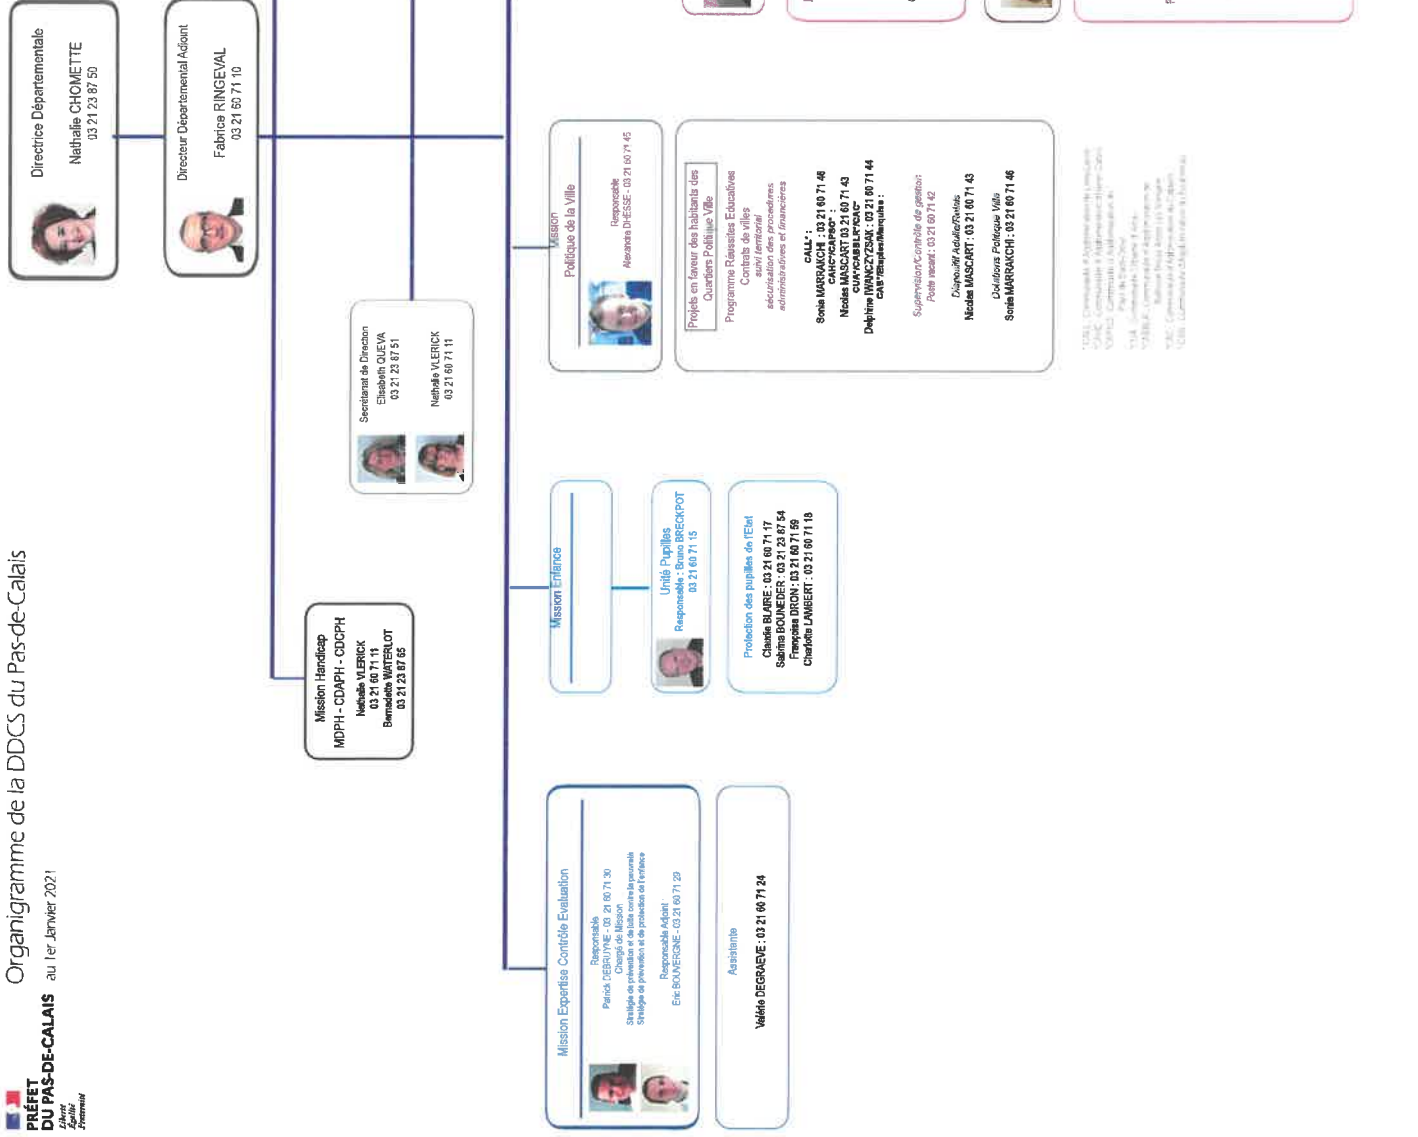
PRÉFET DU PAS-DE-CALAIS
Liberté Égalité Fraternité

Organigramme de la DDCS du Pas-de-Calais
au 1er Janvier 2021

Directrice Départementale
Nathalie CHOMETTE
03 21 23 87 50

Directeur Départemental Adjoint
Fabrice RINGEVAL
03 21 60 71 10

Secrétariat de Direction
Elisabeth QUEVA
03 21 23 87 51
Nathalie VLERICK
03 21 60 71 11

Mission Handicap
MDPH - CDAPH - CDCPH
Nathalie VLERICK
03 21 60 71 11
Bernadette WATERLOT
03 21 23 87 65

Mission Expertise Contrôle Evaluation
Responsable
Patrick DEBRUYNE - 03 21 60 71 30
Chargé de Mission
Stratégie de prévention et de lutte contre la pauvreté
Stratégie de prévention et de protection de l'enfance
Responsable Adjoint
Eric BOUVERGNE - 03 21 60 71 29

Assistante
Valérie DEGRAEVE : 03 21 60 71 24

Mission Enfance

Unité Pupilles
Responsable : Bruno BRECKPOT
03 21 60 71 15

Protection des pupilles de l'Etat
Claudie BLAIRE : 03 21 60 71 17
Sabrina BOUNEDER : 03 21 23 87 54
Françoise DRON : 03 21 60 71 59
Charlotte LAMBERT : 03 21 60 71 18

Mission Politique de la Ville
Responsable
Alexandre DHESSE - 03 21 60 71 45

Projets en faveur des habitants des Quartiers Politique Ville
Programme Réussites Educatives
Contrats de villes
suivi territorial
sécurisation des procédures administratives et financières
CALL* :
Sonia MARRAKCHI : 03 21 60 71 46
CAHC*/CAPSO* :
Nicolas MASCART 03 21 60 71 43
CUA*/CABBLR*/CAC*
Delphine IWANCZYZSAK : 03 21 60 71 44
CA2B*/Etaples/Marquise :

Supervision/Contrôle de gestion
Poste vacant : 03 21 60 71 42

Dispositif Adulte/Relais
Nicolas MASCART : 03 21 60 71 43

Dotations Politique Ville
Sonia MARRAKCHI : 03 21 60 71 46

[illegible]